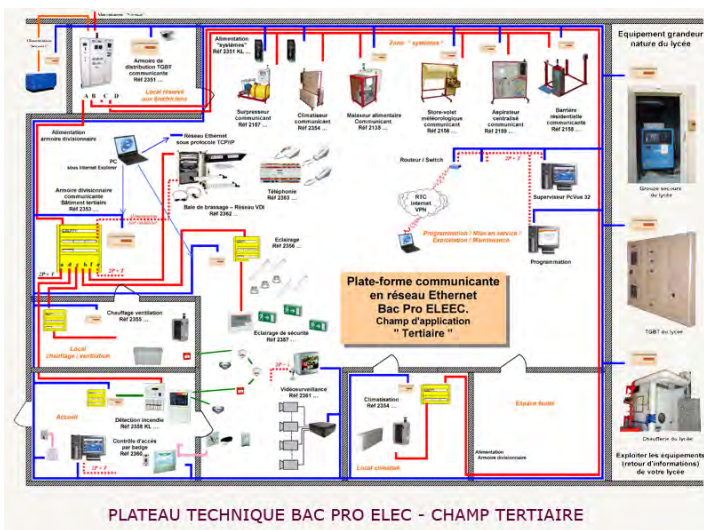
Alimentation "systèmes"

Armoire de distribution TGBT communicante Réf 2351 ...

Local réseaux aux installations

A B C D

Alimentation "systèmes" Réf 2351 KL ...

Zone " systèmes "

Surpresseur communicant Réf 2157 ...

Climatiseur communicant Réf 2354 ...

Malaxeur alimentaire Communicant Réf 2138 ...

Store-volet météorologique communicant Réf 2156 ...

Aspirateur centralisé communicant Réf 2159 ...

Barrière résidentielle communicante Réf 2158 ...

Equipement grandeur nature du lycée

Alimentation armoire divisionnaire

PC sous Internet Explorer

Réseau Ethernet sous protocole TCP/IP

Armoire divisionnaire communicante Bâtiment tertiaire Réf 2351

Baie de brassage – Réseau VDI Réf 2362 ...

Téléphonie Réf 2363 ...

Routeur / Switch

RTC Internet VPN

Superviseur PcVue 32

Groupe secours du lycée

Programmation / Mise en service / Exploitation / Maintenance

Programmation

Eclairage Réf 2356 ...

2P + T

Plate-forme communicante en réseau Ethernet Bac Pro ELEEC. Champ d'application " Tertiaire "

TGBT du lycée

Chauffage ventilation Réf 2355 ...

Local chauffage / ventilation

Eclairage de sécurité Réf 2357 ...

Vidéosurveillance Réf 2361 ...

Climatisation Réf 2354 ...

Espace fermé

Accueil

Détection incendie Réf 2358 KL ...

Contrôle d'accès par badge Réf 2360 ...

2P + T

Local cuisson

Alimentation Armoire divisionnaire

Chaufferie du lycée

Exploiter les equipements (retour d'informations) de votre lycée

PLATEAU TECHNIQUE BAC PRO ELEC - CHAMP TERTIAIRE